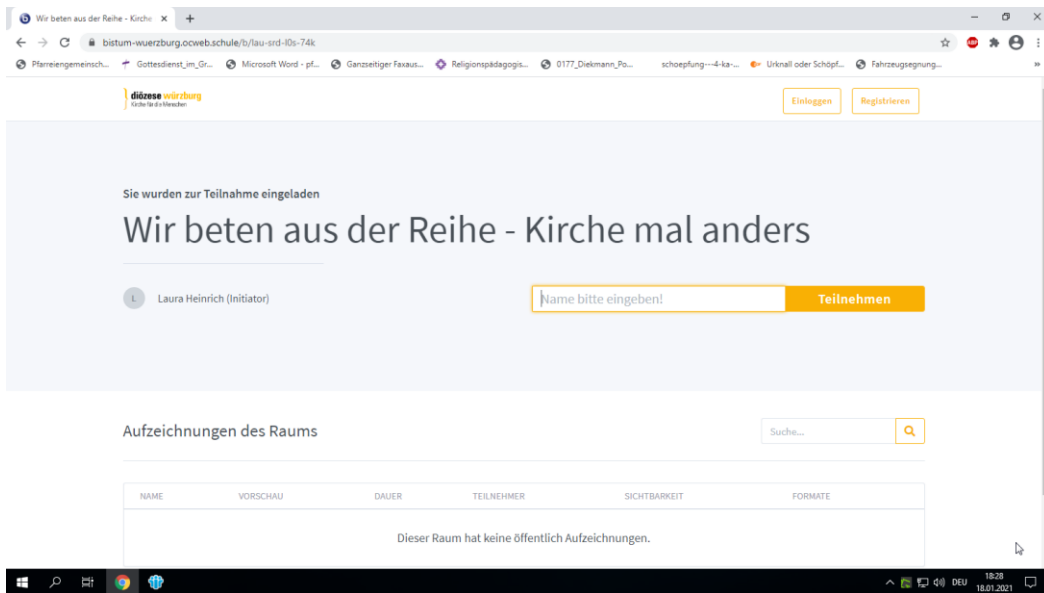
Wir beten aus der Reihe - Kirche ×
+
bistum-wuerzburg.ocweb.schule/b/lau-srd-l0s-74k
Pfarreiengemeinsch... Gottesdienst_im_Gr... Microsoft Word - pf... Ganzseitiger Faxaus... Religionspädagogis... 0177_Diekmann_Po... schoepfung---4-ka-... Urknall oder Schöpf... Fahrzeugsegnung...
diözese würzburg
Kirche für die Menschen
Einloggen
Registrieren

Sie wurden zur Teilnahme eingeladen

Wir beten aus der Reihe - Kirche mal anders

L Laura Heinrich (Initiator)

Name bitte eingeben!
Teilnehmen

Aufzeichnungen des Raums

Suche...

| NAME | VORSCHAU | DAUER | TEILNEHMER | SICHTBARKEIT | FORMATE |
|---|---|---|---|---|---|
| Dieser Raum hat keine öffentlich Aufzeichnungen. | | | | | |

DEU 18:28 18.01.2021